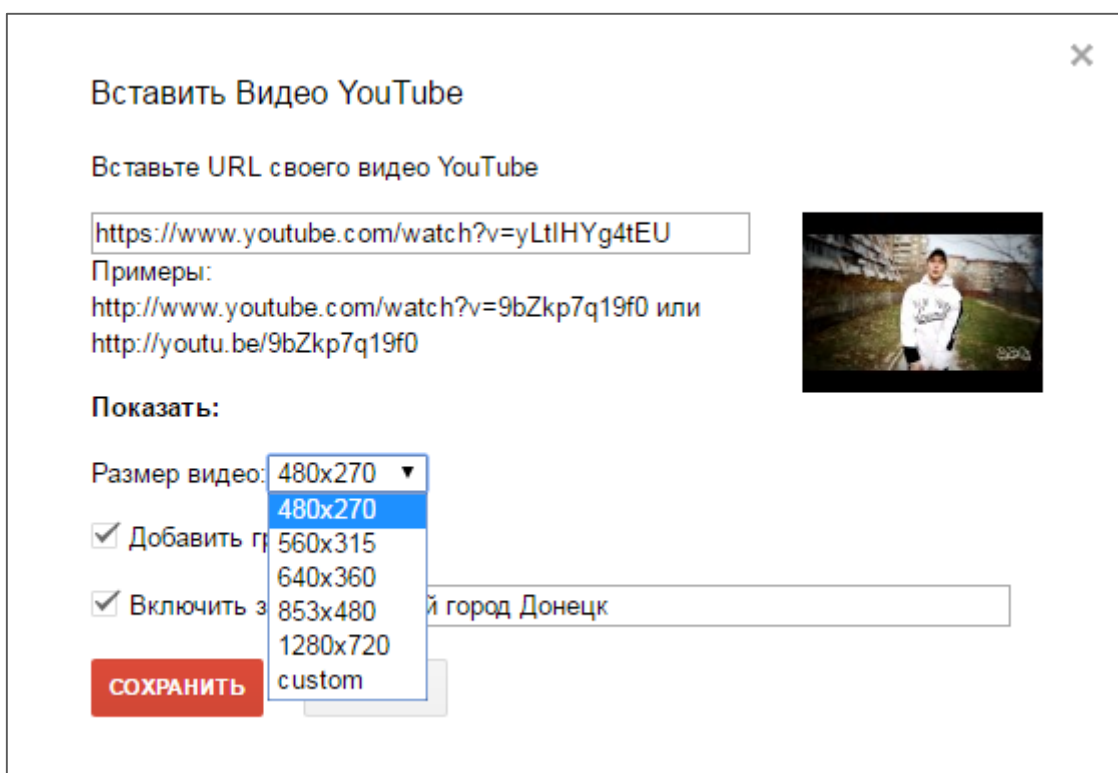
×

Вставить Видео YouTube

Вставьте URL своего видео YouTube

https://www.youtube.com/watch?v=yLtIHYg4tEU

Примеры:
http://www.youtube.com/watch?v=9bZkp7q19f0 или
http://youtu.be/9bZkp7q19f0

**Показать:**

Размер видео: 480x270 ▼

480x270
560x315
640x360
853x480
1280x720
custom

✓ Добавить гр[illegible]

✓ Включить з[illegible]й город Донецк

СОХРАНИТЬ